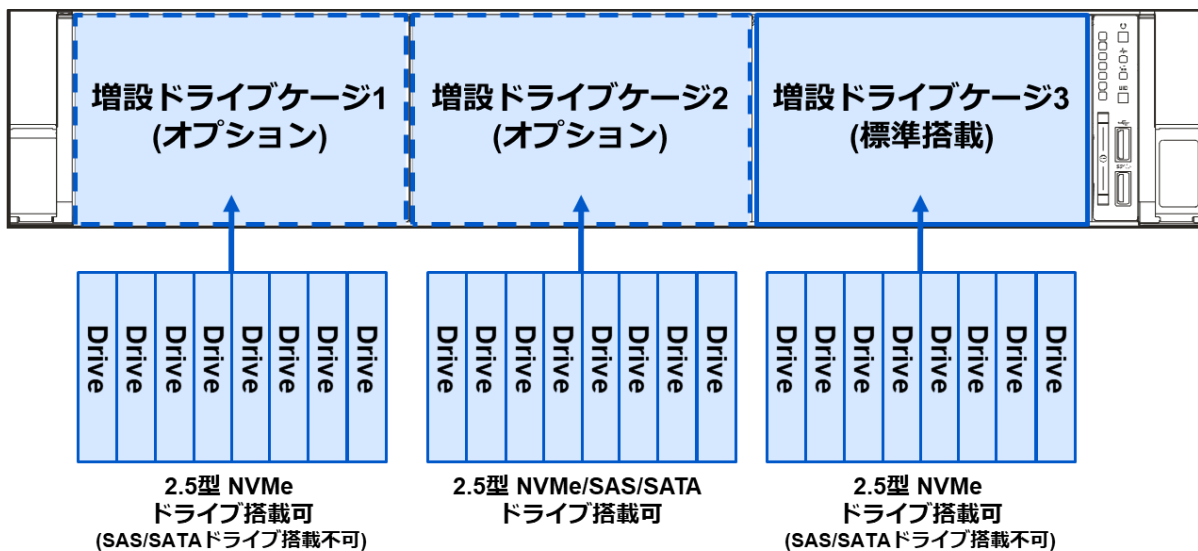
増設ドライブケージ1
(オプション)

増設ドライブケージ2
(オプション)

増設ドライブケージ3
(標準搭載)

Drive Drive Drive Drive Drive Drive Drive Drive

Drive Drive Drive Drive Drive Drive Drive Drive

Drive Drive Drive Drive Drive Drive Drive Drive

2.5型 NVMe
ドライブ搭載可
(SAS/SATAドライブ搭載不可)

2.5型 NVMe/SAS/SATA
ドライブ搭載可

2.5型 NVMe
ドライブ搭載可
(SAS/SATAドライブ搭載不可)